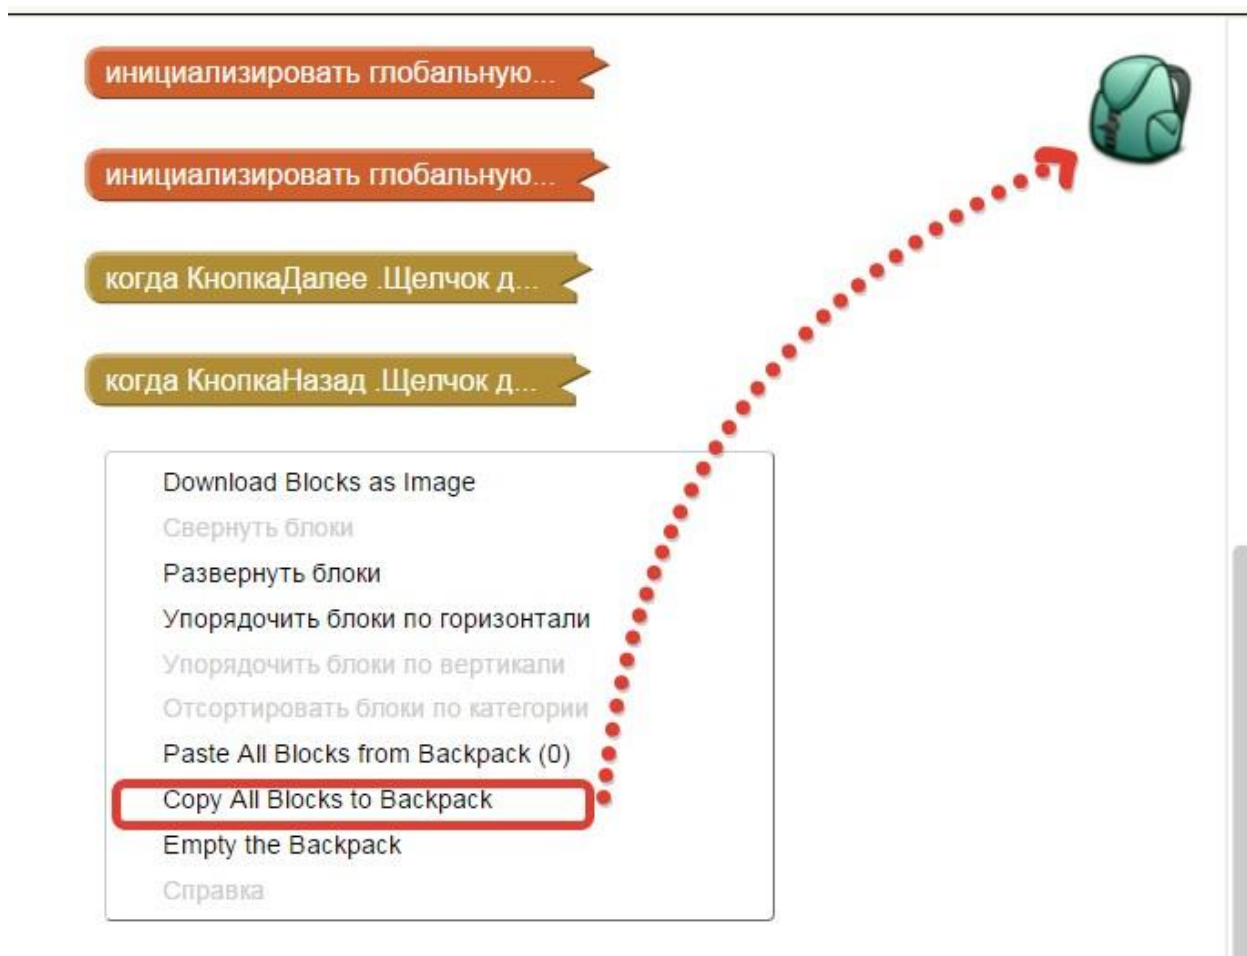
инициализировать глобальную...

инициализировать глобальную...

когда КнопкаДалее .Щелчок д...

когда КнопкаНазад .Щелчок д...

Download Blocks as Image
Свернуть блоки
Развернуть блоки
Упорядочить блоки по горизонтали
Упорядочить блоки по вертикали
Отсортировать блоки по категории
Paste All Blocks from Backpack (0)
Copy All Blocks to Backpack
Empty the Backpack
Справка